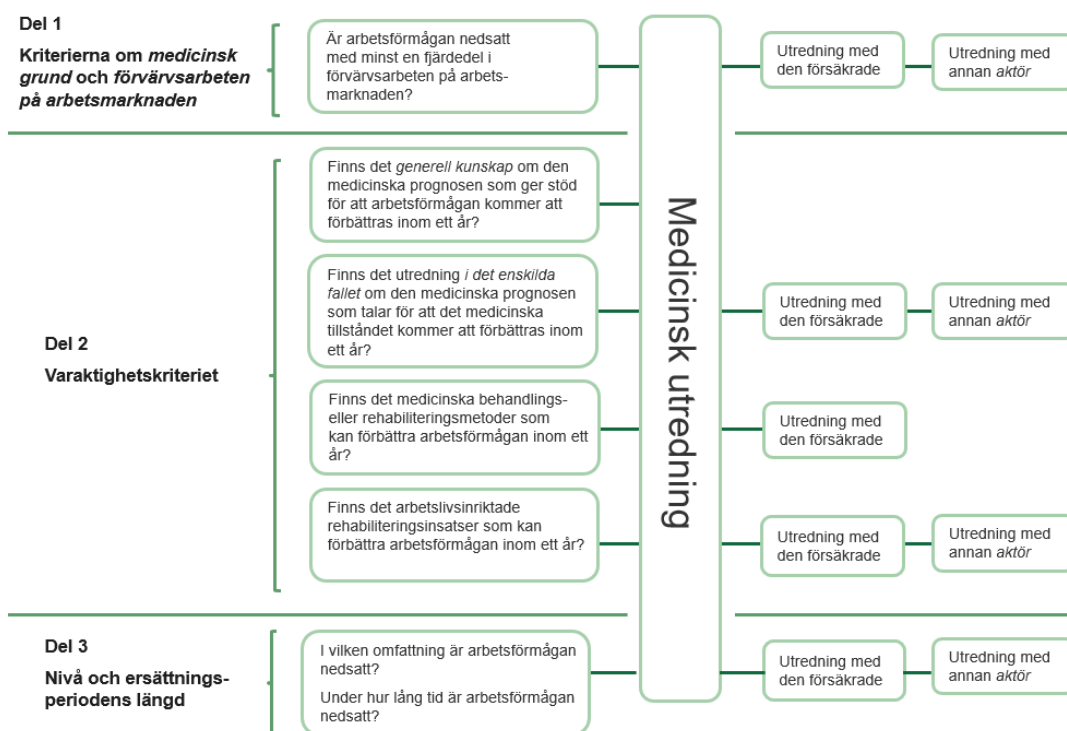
Del 1

Kriterierna om *medicinsk grund* och *förvärvsarbeten på arbetsmarknaden*

Är arbetsförmågan nedsatt med minst en fjärdedel i förvärvsarbeten på arbetsmarknaden?

Utredning med den försäkrade

Utredning med annan *aktör*

Del 2

Varaktighetskriteriet

Finns det *generell kunskap* om den medicinska prognosen som ger stöd för att arbetsförmågan kommer att förbättras inom ett år?

Finns det utredning *i det enskilda fallet* om den medicinska prognosen som talar för att det medicinska tillståndet kommer att förbättras inom ett år?

Utredning med den försäkrade

Utredning med annan *aktör*

Finns det medicinska behandlings- eller rehabiliteringsmetoder som kan förbättra arbetsförmågan inom ett år?

Utredning med den försäkrade

Finns det arbetslivsinriktade rehabiliteringsinsatser som kan förbättra arbetsförmågan inom ett år?

Utredning med den försäkrade

Utredning med annan *aktör*

Medicinsk utredning

Del 3

Nivå och ersättningsperiodens längd

I vilken omfattning är arbetsförmågan nedsatt?

Under hur lång tid är arbetsförmågan nedsatt?

Utredning med den försäkrade

Utredning med annan *aktör*